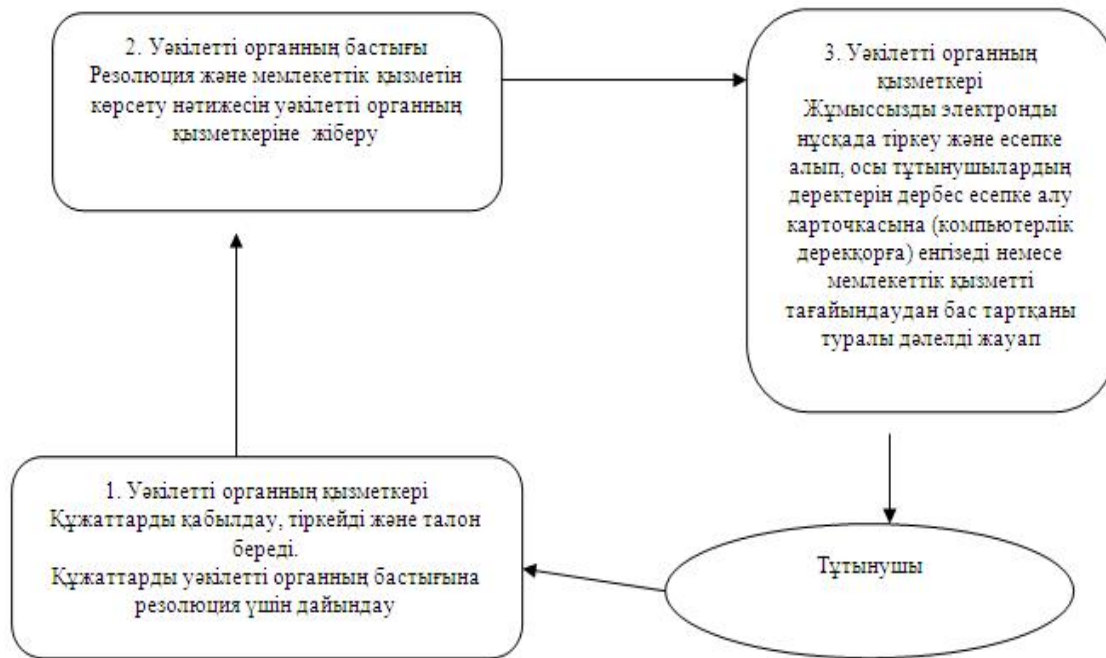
2. Уәкілетті органның бастығы
Резолюция және мемлекеттік қызметін көрсету нәтижесін уәкілетті органның қызметкеріне жіберу

3. Уәкілетті органның қызметкері
Жұмыссызды электронды нұсқада тіркеу және есепке алып, осы тұтынушылардың деректерін дербес есепке алу карточкасына (компьютерлік дерекқорға) енгізеді немесе мемлекеттік қызметті тағайындаудан бас тартқаны туралы дәлелді жауап

1. Уәкілетті органның қызметкері
Құжаттарды қабылдау, тіркейді және талон береді.
Құжаттарды уәкілетті органның бастығына резолюция үшін дайындау

Тұтынушы